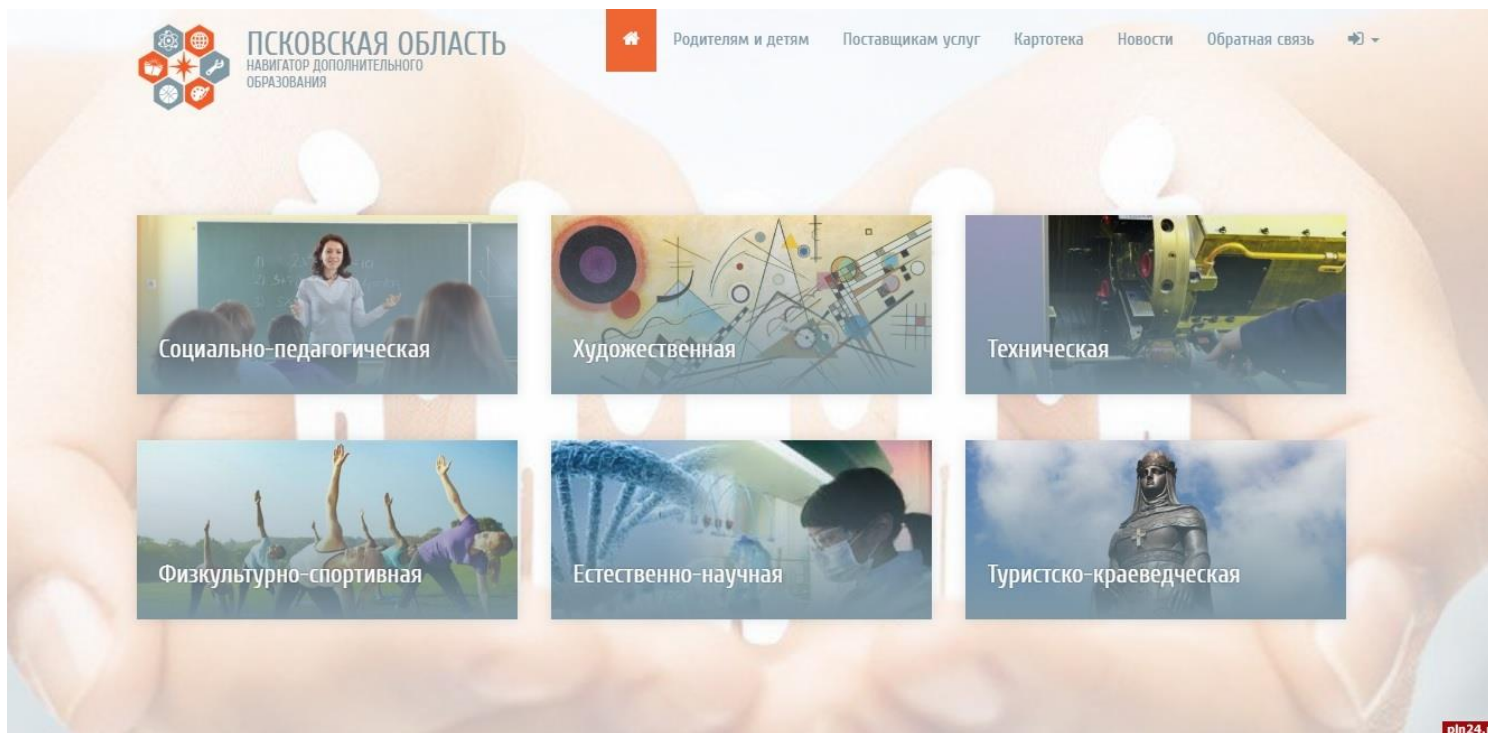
ПСКОВСКАЯ ОБЛАСТЬ
НАВИГАТОР ДОПОЛНИТЕЛЬНОГО ОБРАЗОВАНИЯ

Родителям и детям Поставщикам услуг Картотека Новости Обратная связь

Социально-педагогическая

Художественная

Техническая

Физкультурно-спортивная

Естественно-научная

Туристско-краеведческая

pln24